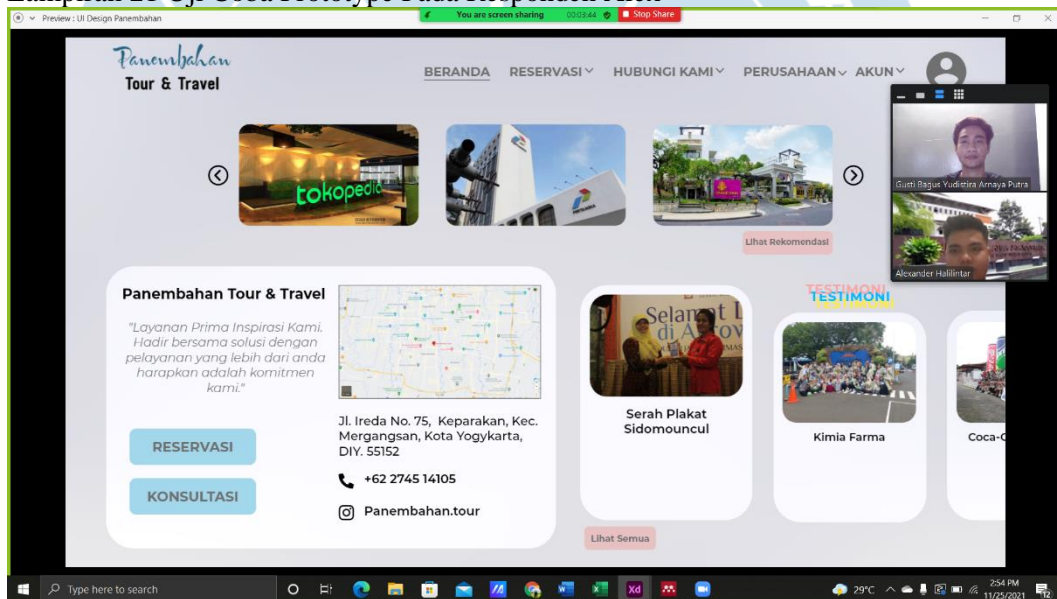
Preview : UI Design Panembahan

You are screen sharing 00:03:44 Stop Share

Panembahan
Tour & Travel

BERANDA RESERVASI HUBUNGI KAMI PERUSAHAAN AKUN

tokopedia

Lihat Rekomendasi

Gusti Bagus Yudistira Arnaya Putra

Alexander Halilintar

Panembahan Tour & Travel

"Layanan Prima Inspirasi Kami. Hadir bersama solusi dengan pelayanan yang lebih dari anda harapkan adalah komitmen kami."

RESERVASI

KONSULTASI

Jl. Ireda No. 75, Keparakan, Kec. Mergangsan, Kota Yogykarta, DIY. 55152

+62 2745 14105

Panembahan.tour

TESTIMONI

Serah Plakat Sidomouncul

Kimia Farma

Coca-C

Lihat Semua

Type here to search

29°C

2:54 PM
11/25/2021